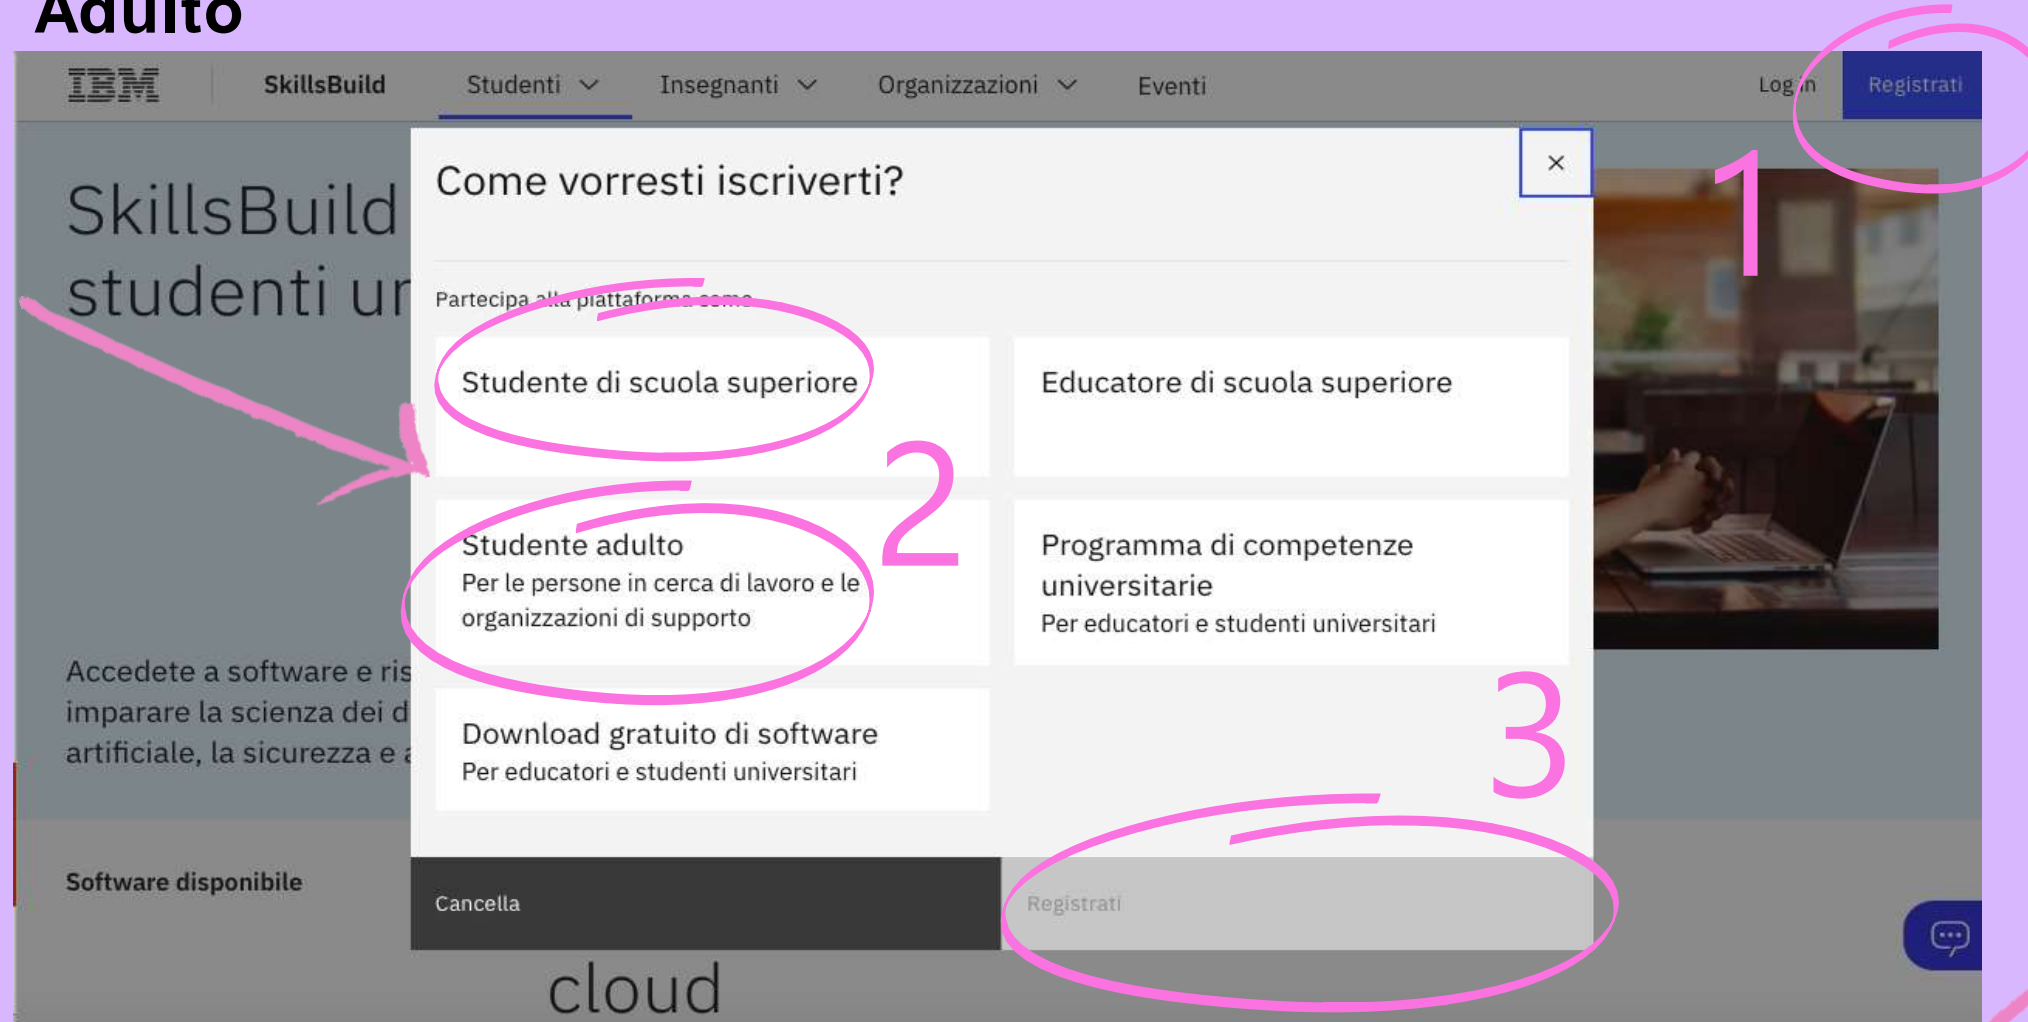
Adulto

IBM SkillsBuild Studenti Insegnanti Organizzazioni Eventi Log in Registrati

SkillsBuild
studenti ur

Come vorresti iscriverti?

Partecipa alla piattaforma come

Studente di scuola superiore

Educatore di scuola superiore

Studente adulto
Per le persone in cerca di lavoro e le organizzazioni di supporto

Programma di competenze universitarie
Per educatori e studenti universitari

Download gratuito di software
Per educatori e studenti universitari

Accedete a software e ris imparare la scienza dei d artificiale, la sicurezza e a

Software disponibile

Cancella

Registrati

cloud

1

2

3